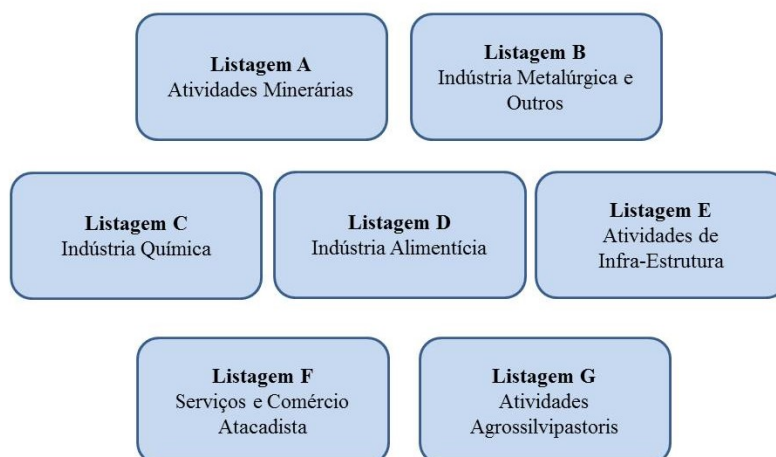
Listagem A
Atividades Minerárias

Listagem B
Indústria Metalúrgica e Outros

Listagem C
Indústria Química

Listagem D
Indústria Alimentícia

Listagem E
Atividades de Infra-Estrutura

Listagem F
Serviços e Comércio Atacadista

Listagem G
Atividades Agrossilvipastoris